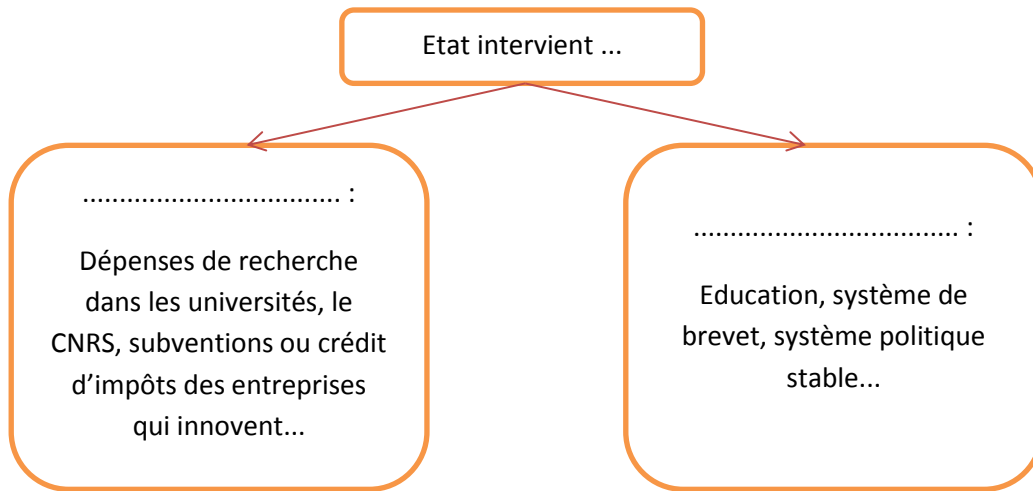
Etat intervient ...

.................................. :

Dépenses de recherche dans les universités, le CNRS, subventions ou crédit d'impôts des entreprises qui innovent...

.................................. :

Education, système de brevet, système politique stable...